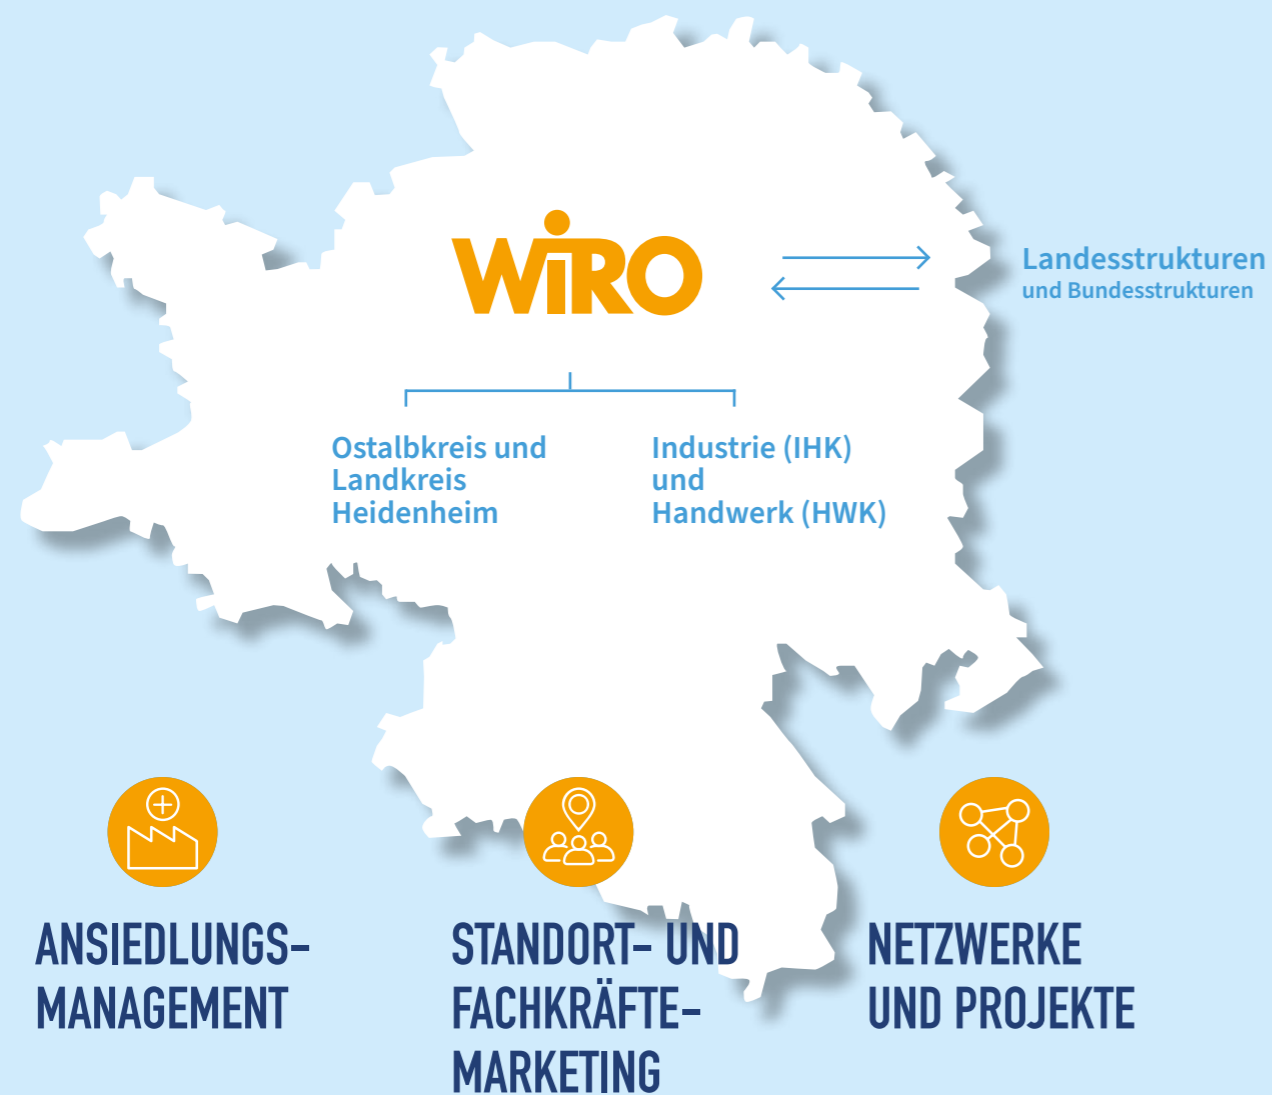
WiRO

Landesstrukturen
und Bundesstrukturen

Ostalbkreis und Landkreis Heidenheim

Industrie (IHK) und Handwerk (HWK)

ANSIEDLUNGS-MANAGEMENT

STANDORT- UND FACHKRÄFTE-MARKETING

NETZWERKE UND PROJEKTE